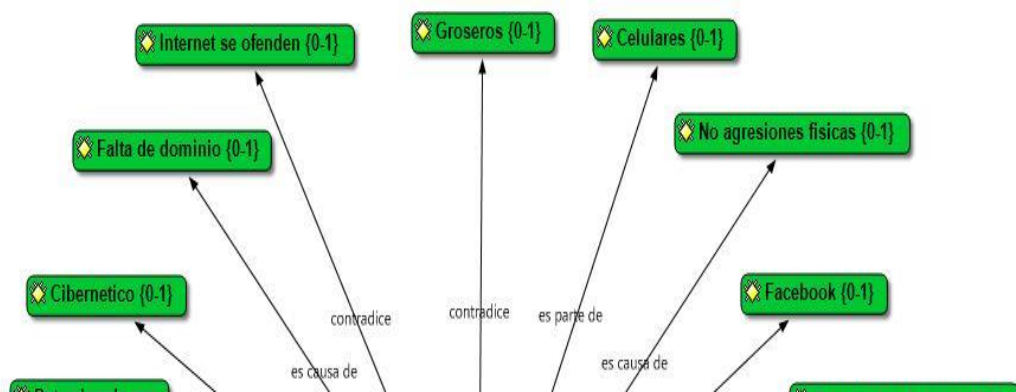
Internet se ofenden {0-1}

Groseros {0-1}

Celulares {0-1}

Falta de dominio {0-1}

No agresiones fisicas {0-1}

Cibernetico {0-1}

Facebook {0-1}

contradice

contradice

es parte de

es causa de

es causa de

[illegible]

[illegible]